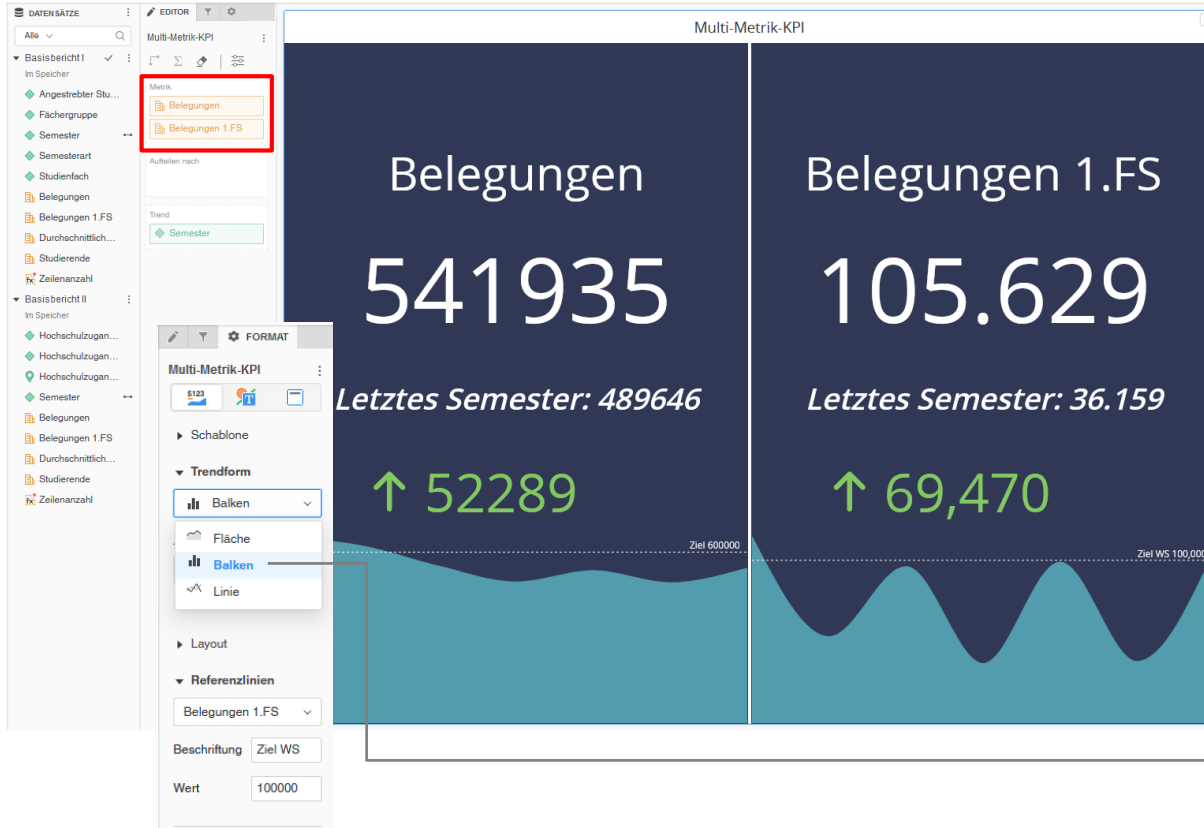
DATENSÄTZE
Alle
Basisbericht I
Im Speicher
Angestrebter Stu...
Fächergruppe
Semester
Semesterart
Studienfach
Belegungen
Belegungen 1.FS
Durchschnittlich...
Studierende
Zeilenanzahl
Basisbericht II
Im Speicher
Hochschulzugan...
Hochschulzugan...
Hochschulzugan...
Semester
Belegungen
Belegungen 1.FS
Durchschnittlich...
Studierende
Zeilenanzahl

EDITOR
Multi-Metrik-KPI
Metrik
Belegungen
Belegungen 1.FS
Aufteilen nach
Trend
Semester

FORMAT
Multi-Metrik-KPI
$123
Schablone
Trendform
Balken
Fläche
Balken
Linie
Layout
Referenzlinien
Belegungen 1.FS
Beschriftung
Ziel WS
Wert
100000

Multi-Metrik-KPI

Belegungen
541935
Letztes Semester: 489646
↑ 52289
Ziel 600000

Belegungen 1.FS
105.629
Letztes Semester: 36.159
↑ 69,470
Ziel WS 100,00